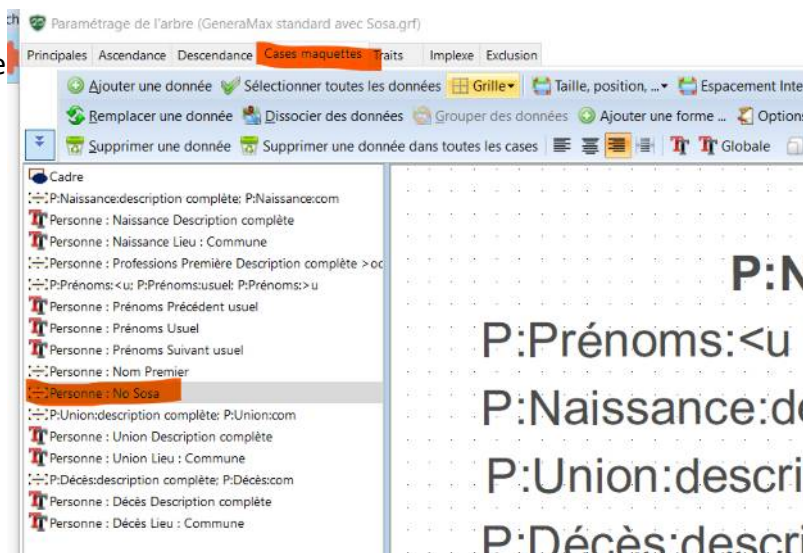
ch Paramétrage de l'arbre (GeneraMax standard avec Sosa.grf)

Principales Ascendance Descendance Cases maquettes Traits Implexe Exclusion

e

Ajouter une donnée Sélectionner toutes les données Grille Taille, position, ... Espacement Inte

Remplacer une donnée Dissocier des données Grouper des données Ajouter une forme ... Option

Supprimer une donnée Supprimer une donnée dans toutes les cases Globale

Cadre
P:Naissance:description complète; P:Naissance:com
Personne : Naissance Description complète
Personne : Naissance Lieu : Commune
Personne : Professions Première Description complète >oc
P:Prénoms:<u; P:Prénoms:usuel; P:Prénoms:>u
Personne : Prénoms Précédent usuel
Personne : Prénoms Usuel
Personne : Prénoms Suivant usuel
Personne : Nom Premier
Personne : No Sosa
P:Union:description complète; P:Union:com
Personne : Union Description complète
Personne : Union Lieu : Commune
P:Décès:description complète; P:Décès:com
Personne : Décès Description complète
Personne : Décès Lieu : Commune

P:N
P:Prénoms:<u
P:Naissance:de
P:Union:descri
P:Décès:descri